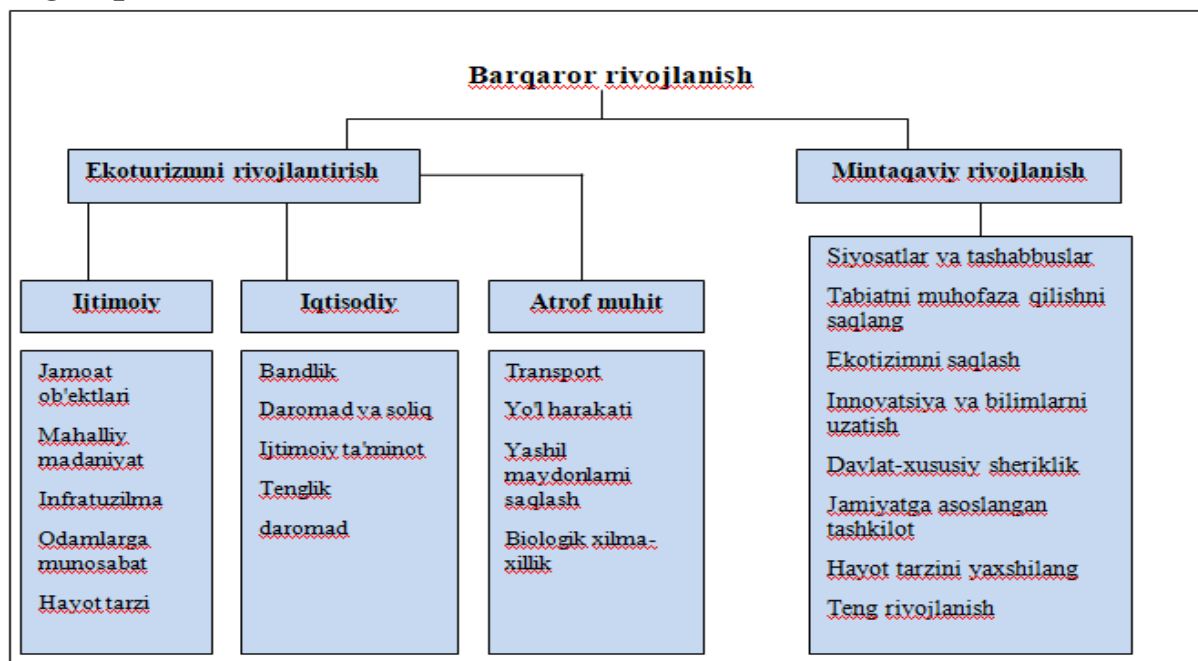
Barqaror rivojlanish

Ekoturizmni rivojlantirish

Mintaqaviy rivojlanish

Ijtimoiy

Iqtisodiy

Atrof muhit

Jamoat ob'ektlari

Mahalliy madaniyat

Infratuzilma

Odamlarga munosabat

Hayot tarzi

Bandlik

Daromad va soliq

Ijtimoiy ta'minot

Tenglik

daromad

Transport

Yo'l harakati

Yashil maydonlarni saqlash

Biologik xilma-xillik

Siyosatlar va tashabbuslar

Tabiatni muhofaza qilishni saqlang

Ekotizimni saqlash

Innovatsiya va bilimlarni uzatish

Davlat-xususiy sheriklik

Jamiyatga asoslangan tashkilot

Hayot tarzini yaxshilang

Teng rivojlanish